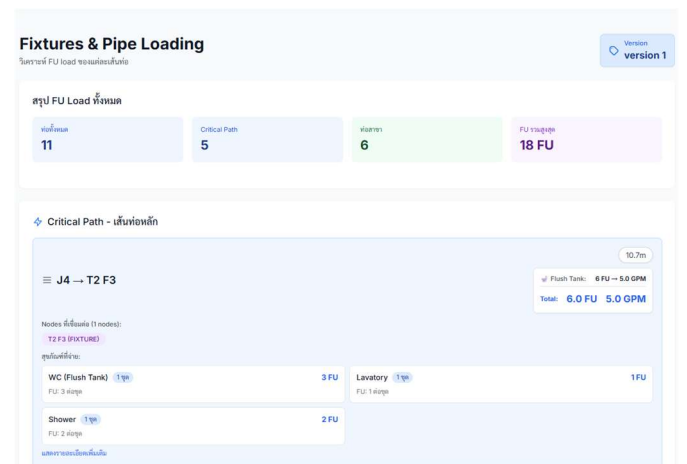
Fixtures & Pipe Loading
วิเคราะห์ FU load ของแต่ละเส้นท่อ

Version
version 1

สรุป FU Load ทั้งหมด

| ท่อทั้งหมด | Critical Path | ท่อสาขา | FU รวมสูงสุด |
|---|---|---|---|
| 11 | 5 | 6 | 18 FU |

Critical Path - เส้นท่อหลัก

10.7m

J4 → T2 F3

Flush Tank: 6 FU → 5.0 GPM
Total: 6.0 FU 5.0 GPM

Nodes ที่เชื่อมต่อ (1 nodes):
T2 F3 (FIXTURE)
สุขภัณฑ์ที่จ่าย:

WC (Flush Tank) 1 ชุด 3 FU
FU: 3 ต่อชุด

Lavatory 1 ชุด 1 FU
FU: 1 ต่อชุด

Shower 1 ชุด 2 FU
FU: 2 ต่อชุด

แสดงรายละเอียดเพิ่มเติม